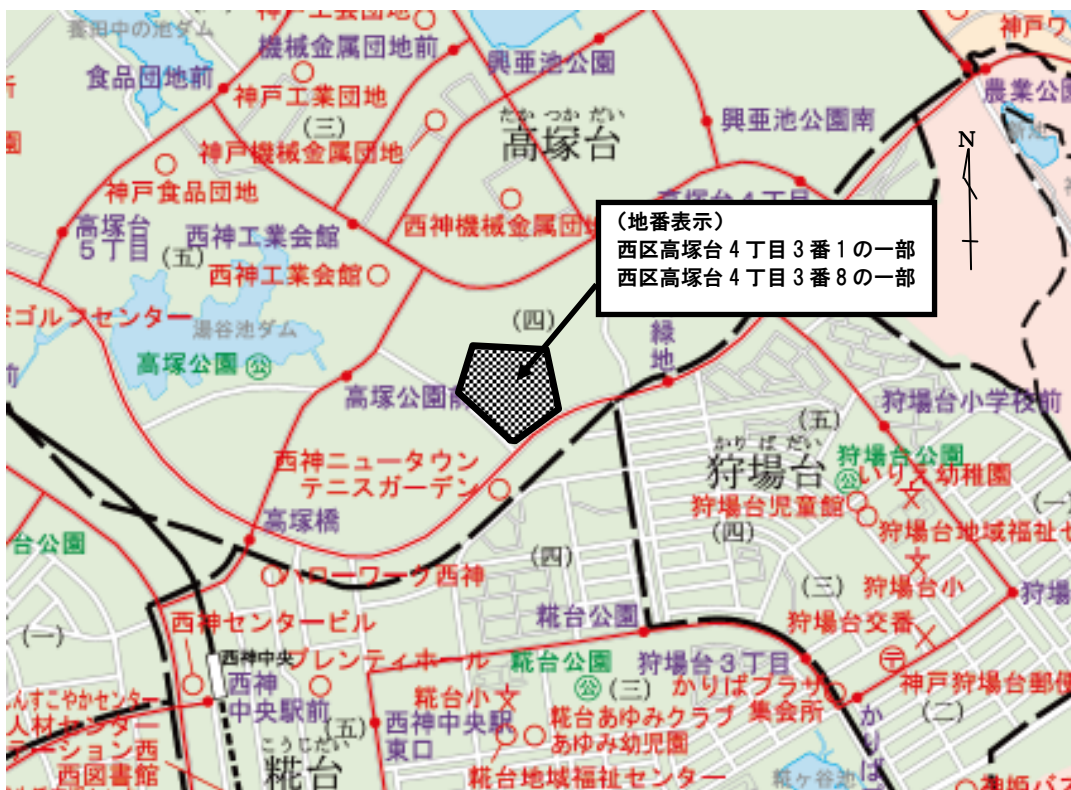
（地番表示）
西区高塚台４丁目３番１の一部
西区高塚台４丁目３番８の一部

N

神戸工業団地
機械金属団地前
興亜池公園
食品団地前
神戸工業団地
(三)
たかつかだい
高塚台
興亜池公園南
神戸機械金属団地
神戸食品団地
高塚台４丁目
高塚台５丁目
西神工業会館
(五)
西神工業会館
西神機械金属団地
ゴルフセンター
湯谷池ダム
(四)
高塚公園
緑地
高塚公園前
狩場台小学校前
(五)
狩場台公園
かりばだい
狩場台
いりえ幼稚園
西神ニュータウンテニスガーデン
狩場台児童館
狩場台地域福祉センター
高塚橋
(四)
台公園
(四)
(一)
ハローワーク西神
(三)
狩場台小
狩場
(一)
西神センタービル
糀台公園
狩場台交番
西神中央
プレンティホール
糀台公園
狩場台３丁目
神戸狩場台郵便局
西神中央駅前
糀台小
(三)
かりばプラザ集会所
(二)
人材センター
西神中央駅東口
糀台あゆみクラブ
かりば
ション西
(五)
あゆみ幼児園
西図書館
こうじだい
糀台
糀台地域福祉センター
神戸ワ
農業公園